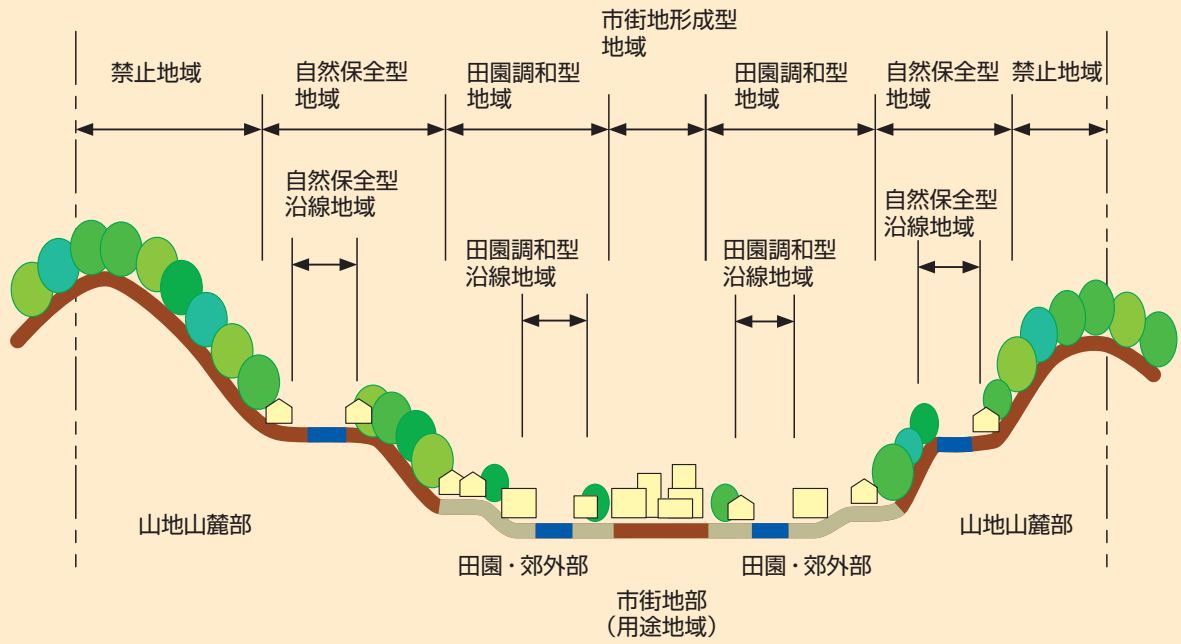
市街地形成型地域

禁止地域

自然保全型地域

田園調和型地域

田園調和型地域

自然保全型地域

禁止地域

自然保全型沿線地域

自然保全型沿線地域

田園調和型沿線地域

田園調和型沿線地域

山地山麓部

山地山麓部

田園・郊外部

田園・郊外部

市街地部
（用途地域）